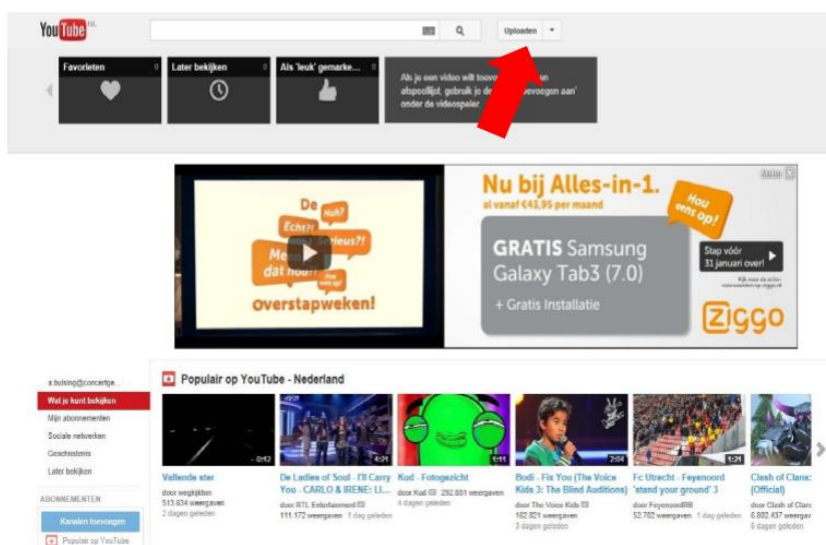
YouTube NL

Uploaden

Favorieten

Later bekijken

Als 'leuk' gemarke...

Als je een video wilt toevoegen aan een afspeellijst, gebruik je de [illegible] toevoegen aan' onder de videospeler.

De Huh? Echt?! Serieus?! Meer dat nou?! Hoe zit dat? overstapweken!

Nu bij Alles-in-1.

al vanaf €43,95 per maand

Hou eens op!

GRATIS Samsung Galaxy Tab3 (7.0)

+ Gratis Installatie

Stap vóór 31 januari over!

ziggo

a.bulsing@concertje...

Wat je kunt bekijken

Mijn abonnementen

Sociale netwerken

Geschiedenis

Later bekijken

ABONNEMENTEN

Kanalen toevoegen

Populair op YouTube

Populair op YouTube - Nederland

0:42

Vallende ster

door wegkijkten

513.634 weergaven

2 dagen geleden

4:21

De Ladies of Soul - I'll Carry You - CARLO & IRENE: LI...

door RTL Entertainment

111.572 weergaven 1 dag geleden

1:11

Kud - Fotogezicht

door Kud 292.881 weergaven

4 dagen geleden

2:04

Bodi - Fix You (The Voice Kids 3: The Blind Auditions)

door The Voice Kids

162.821 weergaven

3 dagen geleden

1:21

Fc Utrecht - Feyenoord 'stand your ground' 3

door FeyenoordRR

52.782 weergaven 1 dag geleden

Clash of Clans (Official)

door Clash of Clans

6.802.437 weergaven

6 dagen geleden